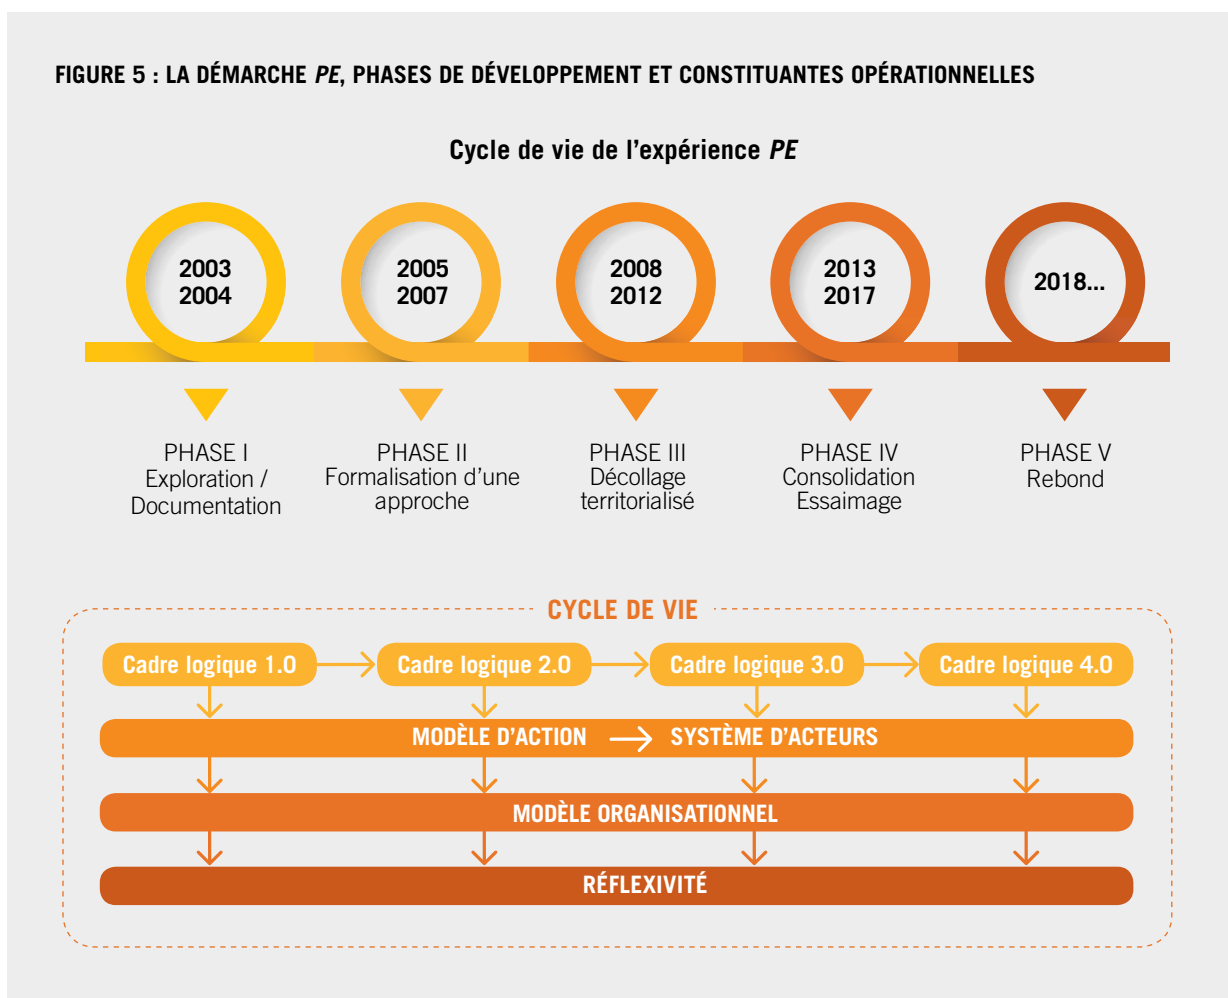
FIGURE 5 : LA DÉMARCHE *PE*, PHASES DE DÉVELOPPEMENT ET CONSTITUANTES OPÉRATIONNELLES

Cycle de vie de l'expérience *PE*

2003 2004

2005 2007

2008 2012

2013 2017

2018...

PHASE I Exploration / Documentation

PHASE II Formalisation d'une approche

PHASE III Décollage territorialisé

PHASE IV Consolidation Essaimage

PHASE V Rebond

CYCLE DE VIE

Cadre logique 1.0 → Cadre logique 2.0 → Cadre logique 3.0 → Cadre logique 4.0

MODÈLE D'ACTION → SYSTÈME D'ACTEURS

MODÈLE ORGANISATIONNEL

RÉFLEXIVITÉ